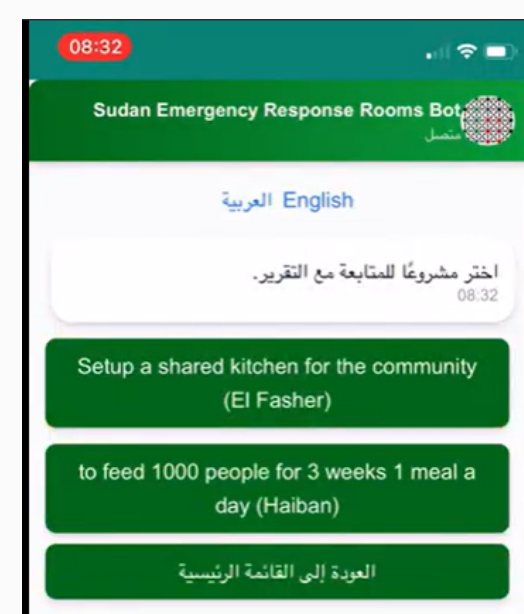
08:32

Sudan Emergency Response Rooms Bot
متصل

العربية English

اختر مشروعًا للمتابعة مع التقرير.
08:32

Setup a shared kitchen for the community (El Fasher)

to feed 1000 people for 3 weeks 1 meal a day (Haiban)

العودة إلى القائمة الرئيسية